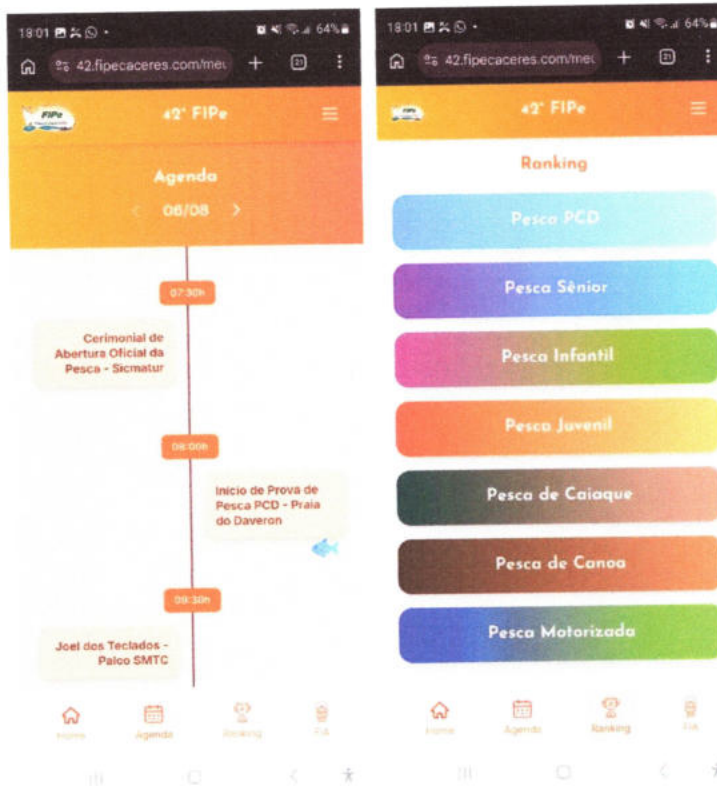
18:01 64%

42.fipecaceres.com/me

42° FIPe

Agenda

06/08

07:30h

Cerimonial de Abertura Oficial da Pesca - Sicmatur

08:00h

Início de Prova de Pesca PCD - Praia do Daveron

09:30h

Joel dos Teclados - Palco SMTC

Home Agenda Ranking FIA

18:01 64%

42.fipecaceres.com/me

42° FIPe

Ranking

Pesca PCD

Pesca Sênior

Pesca Infantil

Pesca Juvenil

Pesca de Caiaque

Pesca de Canoa

Pesca Motorizada

Home Agenda Ranking FIA